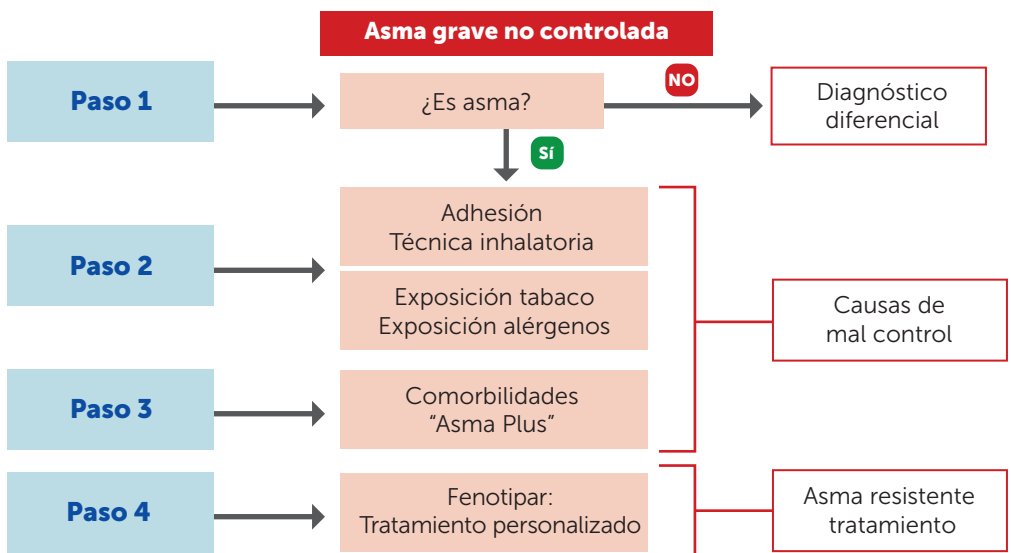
Asma grave no controlada

Paso 1

¿Es asma?

NO

Diagnóstico diferencial

SÍ

Paso 2

Adhesión
Técnica inhalatoria

Exposición tabaco
Exposición alérgenos

Causas de mal control

Paso 3

Comorbilidades
"Asma Plus"

Paso 4

Fenotipar:
Tratamiento personalizado

Asma resistente tratamiento